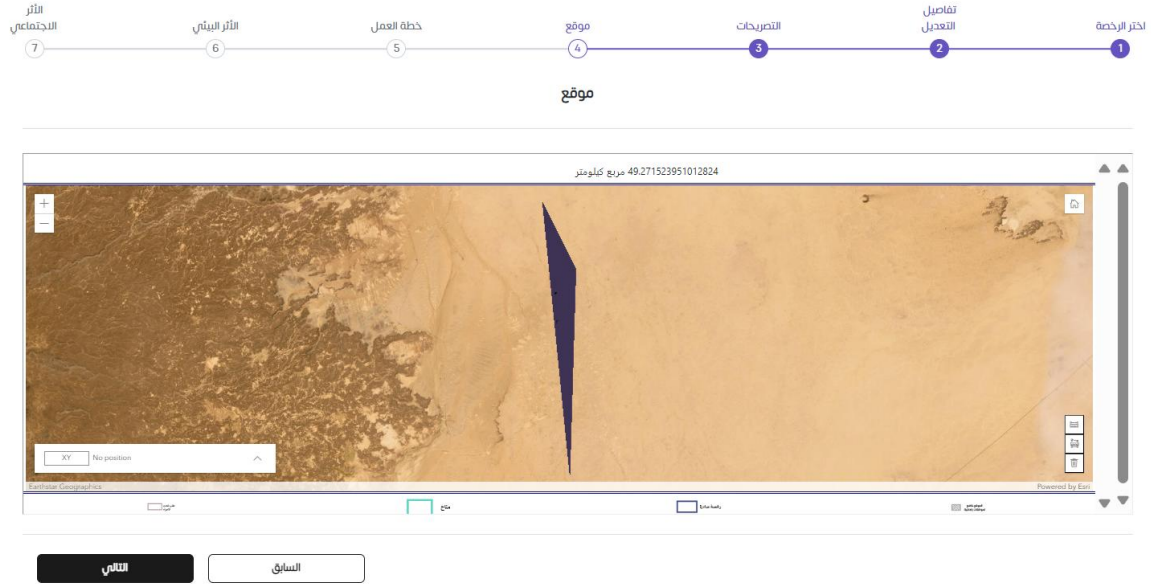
اختر الرخصة
1
تفاصيل التعديل
2
التصريحات
3
موقع
4
خطة العمل
5
الأثر البيئي
6
الأثر الاجتماعي
7

موقع

49.271523951012824 مربع كيلومتر

+
−

XY No position

Earthstar Geographics

Powered by Esri

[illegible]
رخصة سارية
متاح
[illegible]

التالي
السابق